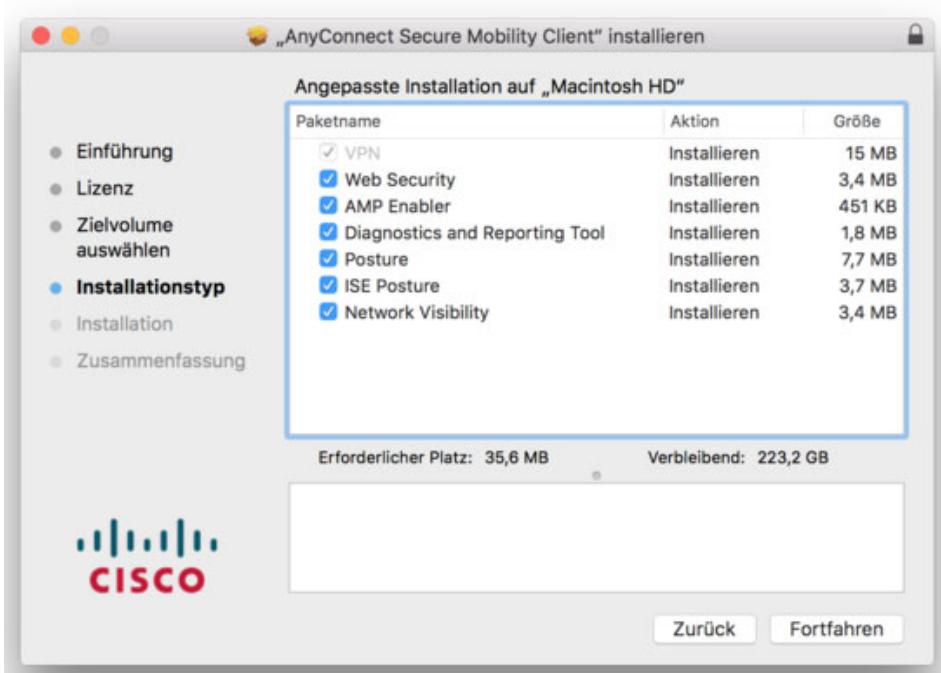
„AnyConnect Secure Mobility Client“ installieren

Angepasste Installation auf „Macintosh HD“

Einführung
Lizenz
Zielvolume auswählen
Installationstyp
Installation
Zusammenfassung

| Paketname | Aktion | Größe |
|---|---|---|
| VPN | Installieren | 15 MB |
| Web Security | Installieren | 3,4 MB |
| AMP Enabler | Installieren | 451 KB |
| Diagnostics and Reporting Tool | Installieren | 1,8 MB |
| Posture | Installieren | 7,7 MB |
| ISE Posture | Installieren | 3,7 MB |
| Network Visibility | Installieren | 3,4 MB |

Erforderlicher Platz: 35,6 MB Verbleibend: 223,2 GB

cisco

Zurück Fortfahren